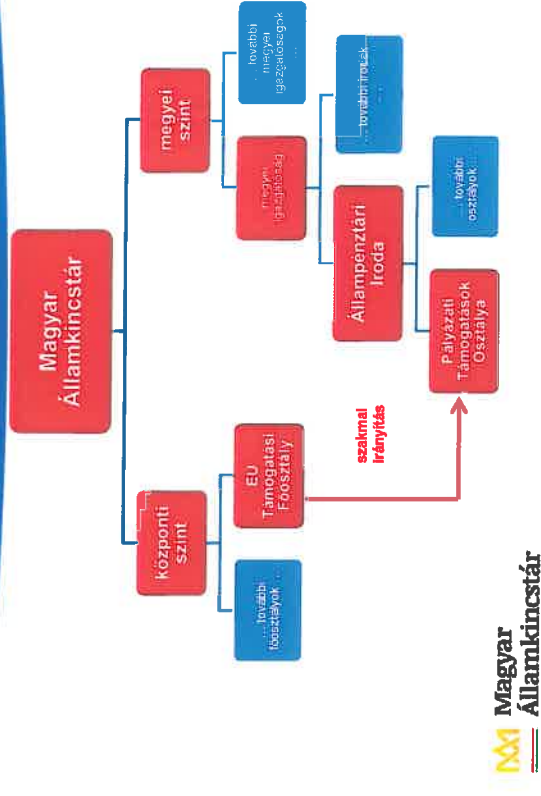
Magyar Államkincstár

központi szint

megyei szint

... további főosztályok ...

EU Támogatási Főosztály

szakmai irányítás

megyei igazgatóság

további megyei igazgatóságok ...

... további irodák ...

Állampénztári Iroda

... további osztályok ...

Pályázati Támogatások Osztálya

Magyar Államkincstár